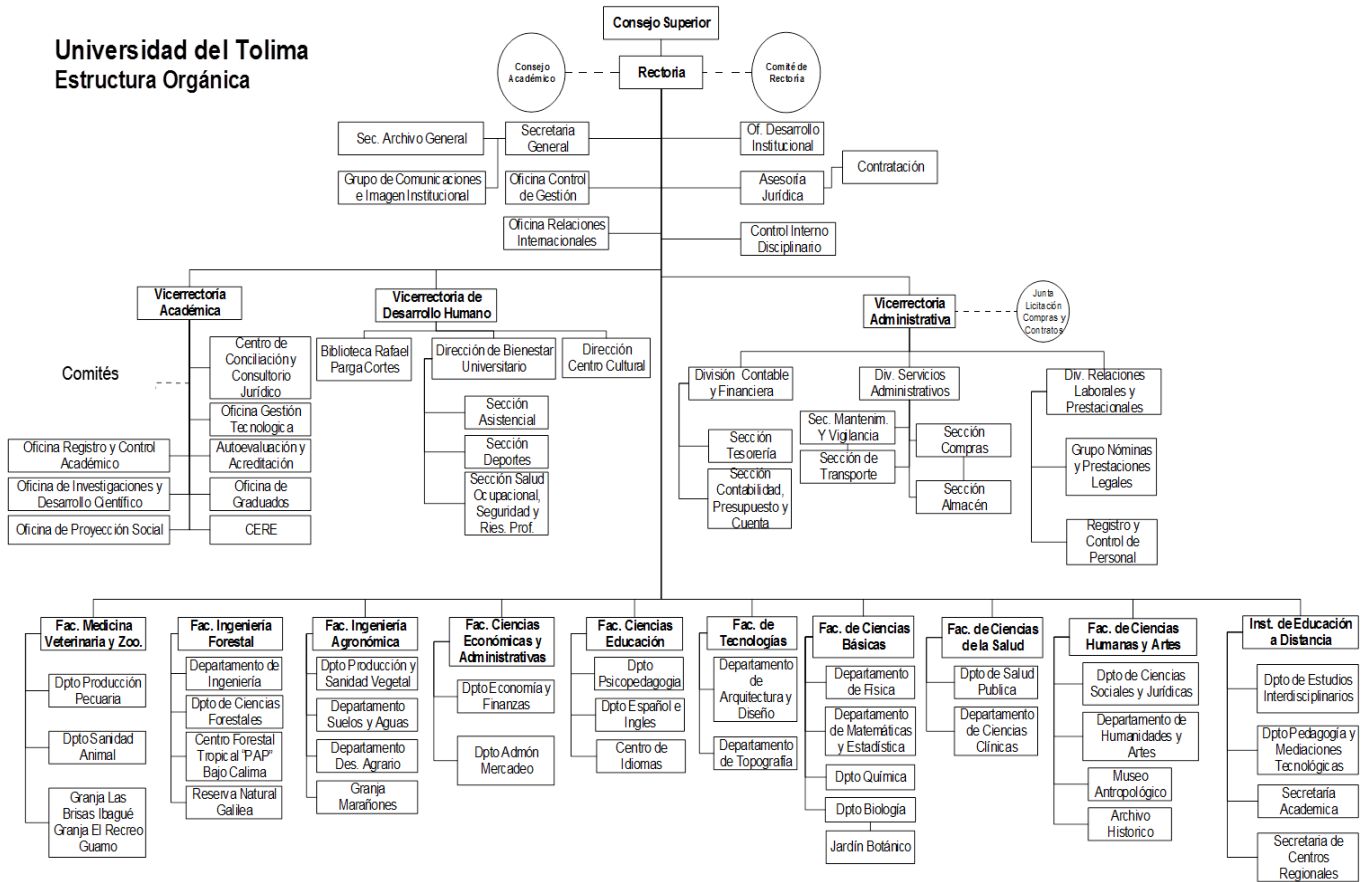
Universidad del Tolima
Estructura Orgánica

Consejo Superior

Consejo Académico

Rectoria

Comité de Rectoría

Sec. Archivo General

Secretaria General

Of. Desarrollo Institucional

Grupo de Comunicaciones e Imagen Institucional

Oficina Control de Gestión

Asesoría Jurídica

Contratación

Oficina Relaciones Internacionales

Control Interno Disciplinario

Vicerrectoría Académica

Vicerrectoria de Desarrollo Humano

Vicerrectoria Administrativa

Junta Licitación Compras y Contratos

Comités

Centro de Conciliación y Consultorio Jurídico

Oficina Gestión Tecnologica

Oficina Registro y Control Académico

Autoevaluación y Acreditación

Oficina de Investigaciones y Desarrollo Científico

Oficina de Graduados

Oficina de Proyección Social

CERE

Biblioteca Rafael Parga Cortes

Dirección de Bienestar Universitario

Dirección Centro Cultural

Sección Asistencial

Sección Deportes

Sección Salud Ocupacional, Seguridad y Ries. Prof.

División Contable y Financiera

Div. Servicios Administrativos

Div. Relaciones Laborales y Prestacionales

Sección Tesorería

Sección Contabilidad, Presupuesto y Cuenta

Sec. Mantenim. Y Vigilancia

Sección de Transporte

Sección Compras

Sección Almacén

Grupo Nóminas y Prestaciones Legales

Registro y Control de Personal

Fac. Medicina Veterinaria y Zoo.

Dpto Producción Pecuaria

Dpto Sanidad Animal

Granja Las Brisas Ibagué Granja El Recreo Guamo

Fac. Ingeniería Forestal

Departamento de Ingeniería

Dpto de Ciencias Forestales

Centro Forestal Tropical "PAP" Bajo Calima

Reserva Natural Galilea

Fac. Ingeniería Agronómica

Dpto Producción y Sanidad Vegetal

Departamento Suelos y Aguas

Departamento Des. Agrario

Granja Marañones

Fac. Ciencias Económicas y Administrativas

Dpto Economía y Finanzas

Dpto Admón Mercadeo

Fac. Ciencias Educación

Dpto Psicopedagogia

Dpto Español e Ingles

Centro de Idiomas

Fac. de Tecnologías

Departamento de Arquitectura y Diseño

Departamento de Topografía

Fac. de Ciencias Básicas

Departamento de Física

Departamento de Matemáticas y Estadística

Dpto Química

Dpto Biología

Jardín Botánico

Fac. de Ciencias de la Salud

Dpto de Salud Publica

Departamento de Ciencias Clínicas

Fac. de Ciencias Humanas y Artes

Dpto de Ciencias Sociales y Jurídicas

Departamento de Humanidades y Artes

Museo Antropológico

Archivo Historico

Inst. de Educación a Distancia

Dpto de Estudios Interdisciplinarios

Dpto Pedagogía y Mediaciones Tecnológicas

Secretaría Academica

Secretaria de Centros Regionales